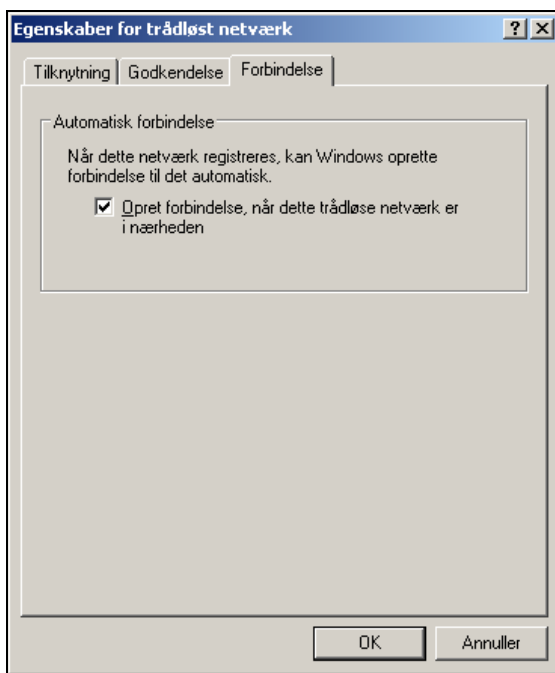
Egenskaber for trådløst netværk

? X

Tilknytning | Godkendelse | Forbindelse

Automatisk forbindelse

Når dette netværk registreres, kan Windows oprette forbindelse til det automatisk.

Opret forbindelse, når dette trådløse netværk er i nærheden

OK

Annuller